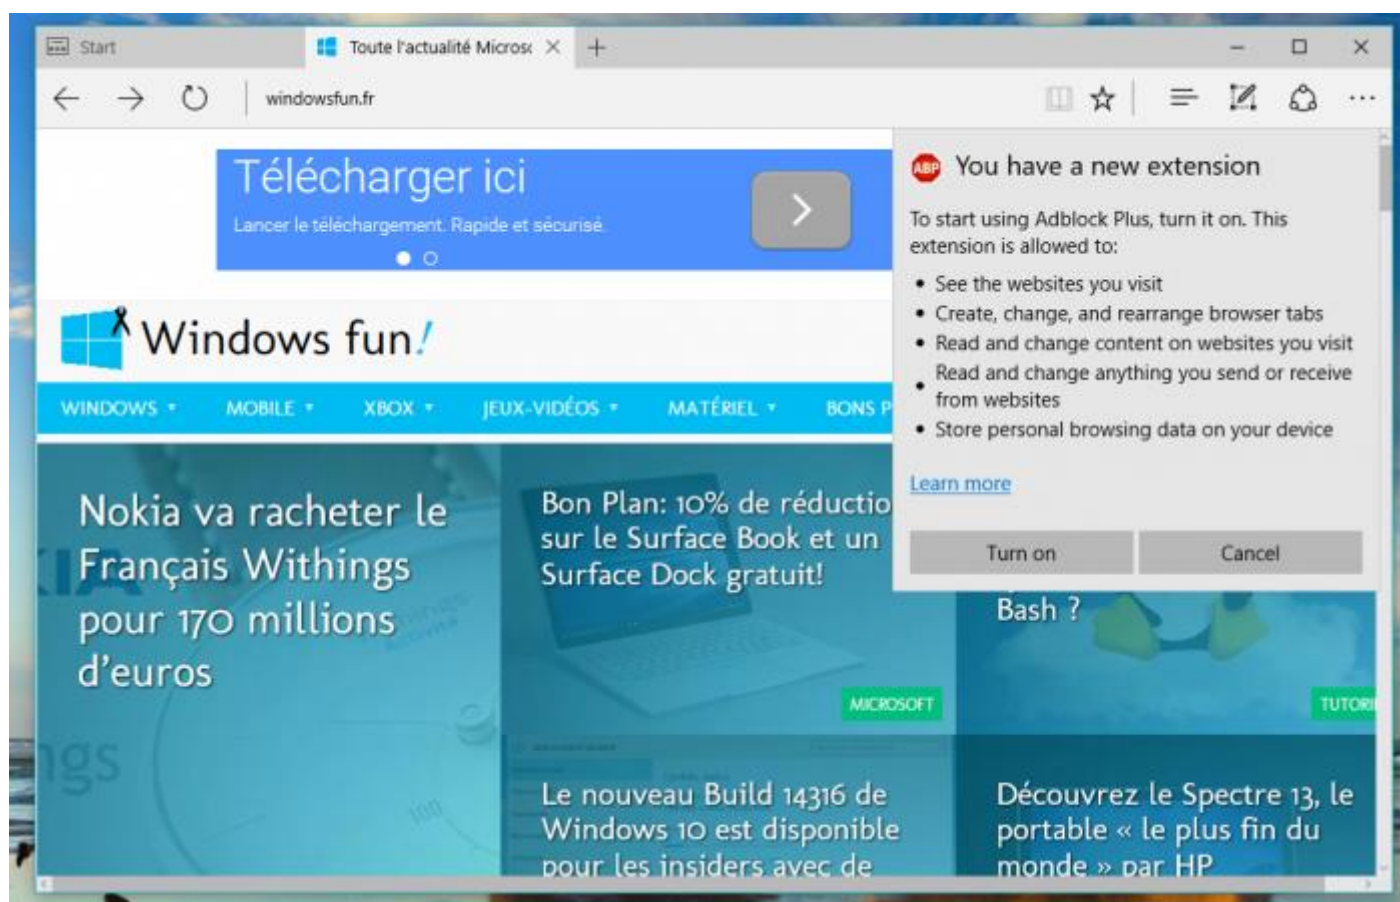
Start

Toute l'actualité Micros

windowsfun.fr

Télécharger ici

Lancer le téléchargement. Rapide et sécurisé.

Windows fun/

WINDOWS ▾ MOBILE ▾ XBOX ▾ JEUX-VIDÉOS ▾ MATÉRIEL ▾ BONS P

Nokia va racheter le Français Withings pour 170 millions d'euros

Bon Plan: 10% de réductio sur le Surface Book et un Surface Dock gratuit!

MICROSOFT

Bash ?

TUTORI

Le nouveau Build 14316 de Windows 10 est disponible pour les insiders avec de

Découvrez le Spectre 13, le portable « le plus fin du monde » par HP

ABP You have a new extension

To start using Adblock Plus, turn it on. This extension is allowed to:

- See the websites you visit
- Create, change, and rearrange browser tabs
- Read and change content on websites you visit
- Read and change anything you send or receive from websites
- Store personal browsing data on your device

Learn more

Turn on

Cancel